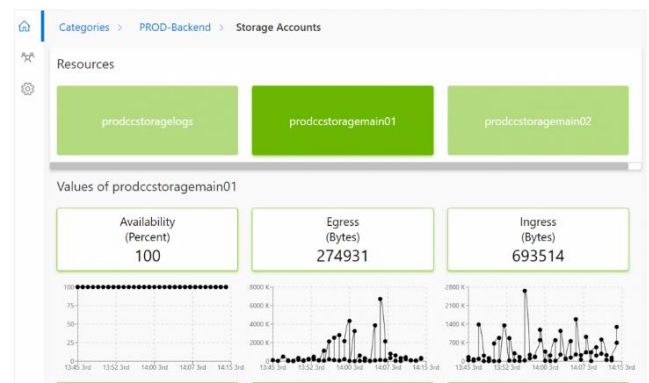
Categories > PROD-Backend > Storage Accounts

Resources

prodccstoragelogs

prodccstoragemain01

prodccstoragemain02

Values of prodccstoragemain01

Availability
(Percent)
100

Egress
(Bytes)
274931

Ingress
(Bytes)
693514

100
75
50
25
0
13:45 3rd 13:52 3rd 14:00 3rd 14:07 3rd 14:15 3rd

8000 K
6000 K
4000 K
2000 K
0
13:45 3rd 13:52 3rd 14:00 3rd 14:07 3rd 14:15 3rd

2800 K
2100 K
1400 K
700 K
0
13:45 3rd 13:52 3rd 14:00 3rd 14:07 3rd 14:15 3rd